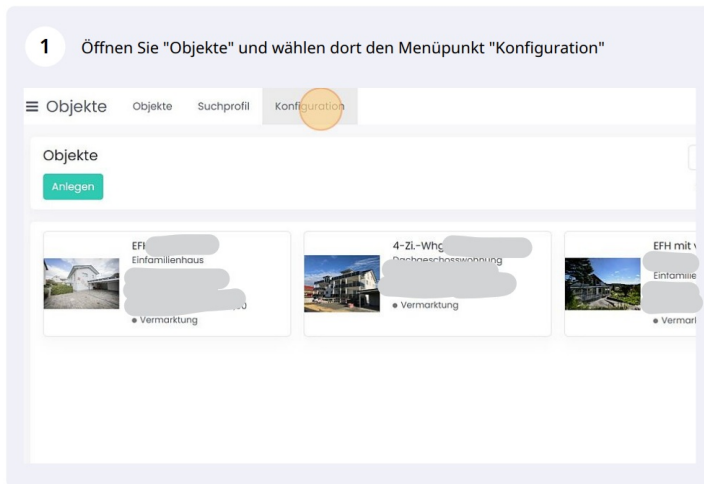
1 Öffnen Sie "Objekte" und wählen dort den Menüpunkt "Konfiguration"

≡ Objekte Objekte Suchprofil Konfiguration

Objekte

Anlegen

EFH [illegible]
Einfamilienhaus
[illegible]
• Vermarktung

4-Zi.-Whg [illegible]
Dachgeschosswohnung
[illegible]
• Vermarktung

EFH mit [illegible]
Einfamilie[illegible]
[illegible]
• Vermarkt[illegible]